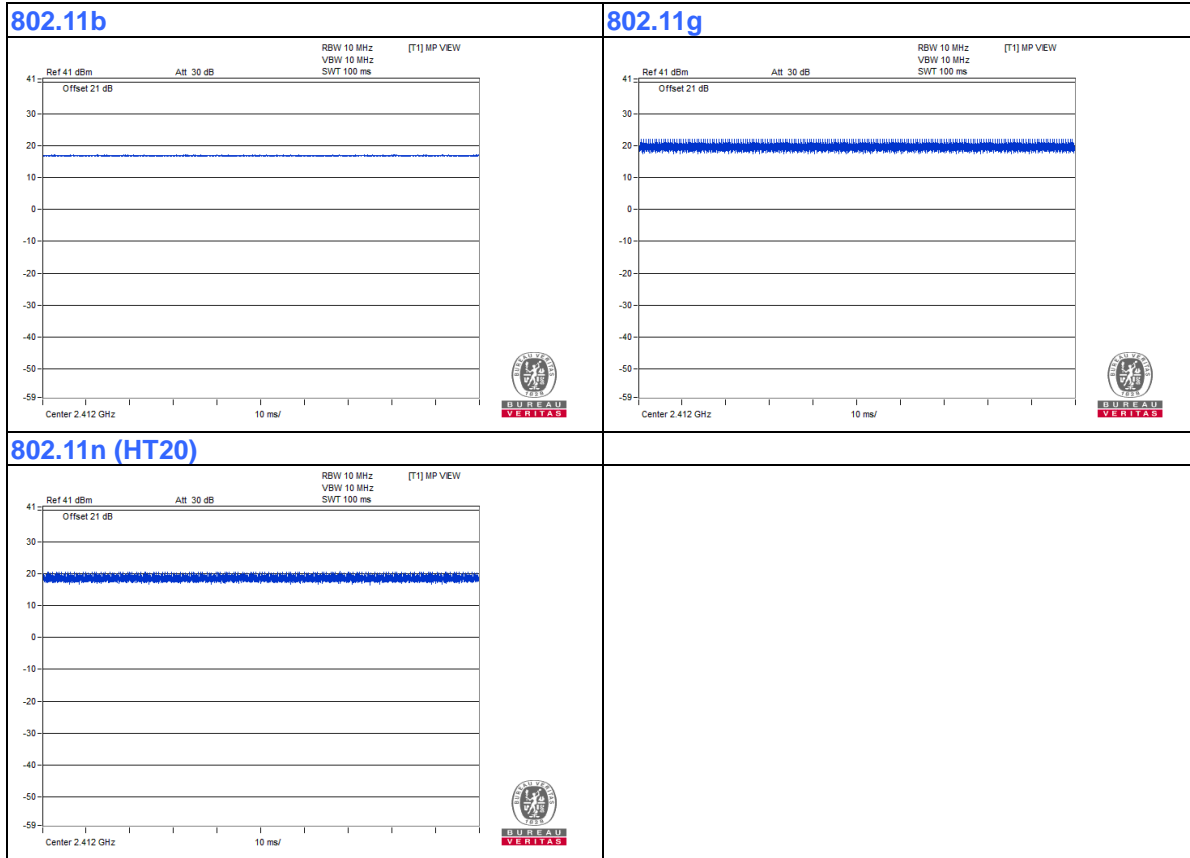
| 802.11b | 802.11g |
|---|---|
| RBW 10 MHz [T1] MP VIEW<br>VBW 10 MHz<br>Ref 41 dBm Att 30 dB SWT 100 ms<br>41<br>Offset 21 dB<br>30<br>20<br>10<br>0<br>-10<br>-20<br>-30<br>-40<br>-50<br>-59<br>Center 2.412 GHz 10 ms/<br>BUREAU VERITAS 1828 | RBW 10 MHz [T1] MP VIEW<br>VBW 10 MHz<br>Ref 41 dBm Att 30 dB SWT 100 ms<br>41<br>Offset 21 dB<br>30<br>20<br>10<br>0<br>-10<br>-20<br>-30<br>-40<br>-50<br>-59<br>Center 2.412 GHz 10 ms/<br>BUREAU VERITAS 1828 |
| 802.11n (HT20) | |
| RBW 10 MHz [T1] MP VIEW<br>VBW 10 MHz<br>Ref 41 dBm Att 30 dB SWT 100 ms<br>41<br>Offset 21 dB<br>30<br>20<br>10<br>0<br>-10<br>-20<br>-30<br>-40<br>-50<br>-59<br>Center 2.412 GHz 10 ms/<br>BUREAU VERITAS 1828 | |